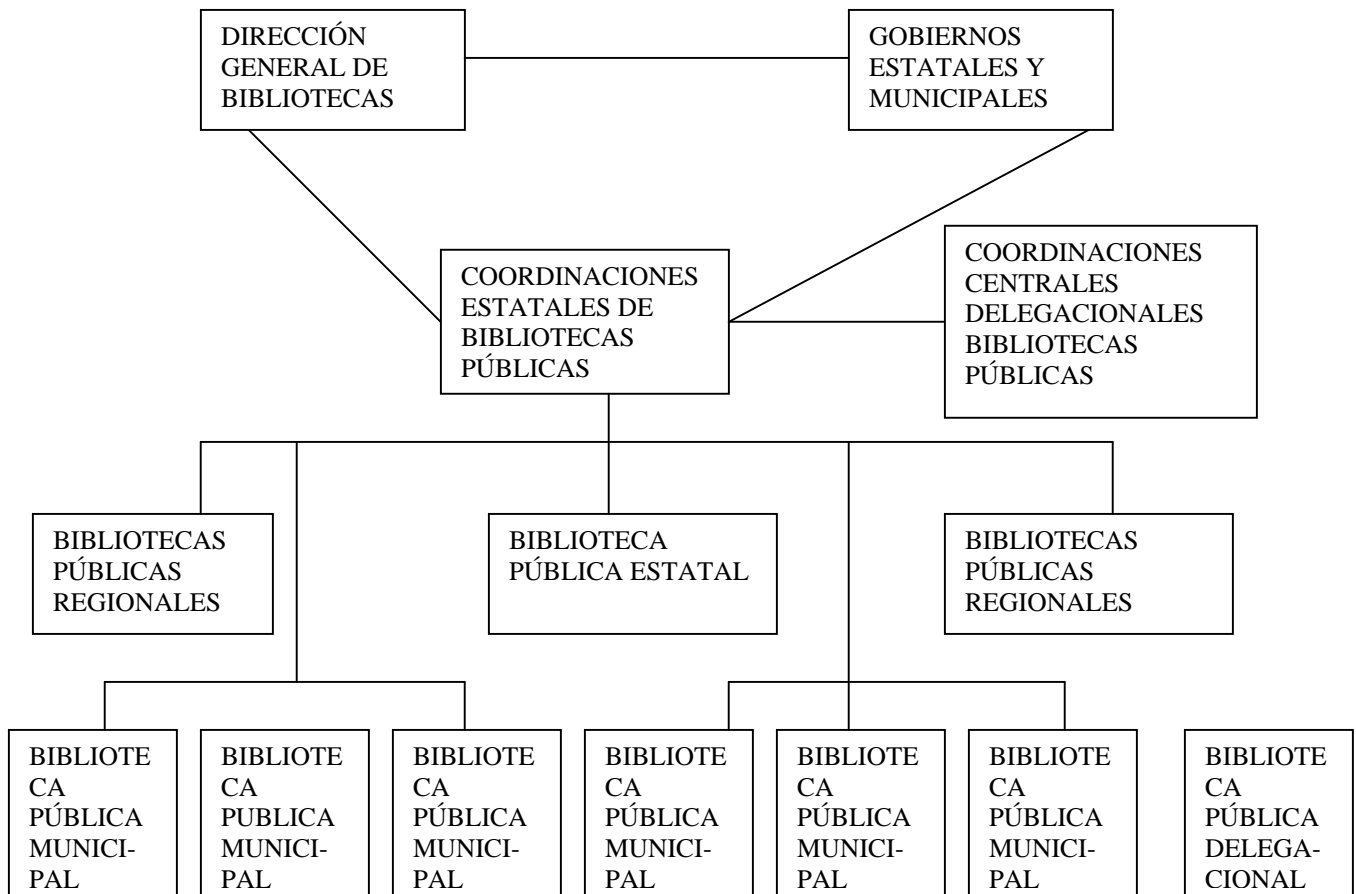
DIRECCIÓN GENERAL DE BIBLIOTECAS

GOBIERNOS ESTATALES Y MUNICIPALES

COORDINACIONES ESTATALES DE BIBLIOTECAS PÚBLICAS

COORDINACIONES CENTRALES DELEGACIONALES BIBLIOTECAS PÚBLICAS

BIBLIOTECAS PÚBLICAS REGIONALES

BIBLIOTECA PÚBLICA ESTATAL

BIBLIOTECAS PÚBLICAS REGIONALES

BIBLIOTECA PÚBLICA MUNICIPAL

BIBLIOTECA PUBLICA MUNICIPAL

BIBLIOTECA PÚBLICA MUNICIPAL

BIBLIOTECA PÚBLICA MUNICIPAL

BIBLIOTECA PÚBLICA MUNICIPAL

BIBLIOTECA PÚBLICA MUNICIPAL

BIBLIOTECA PÚBLICA DELEGACIONAL